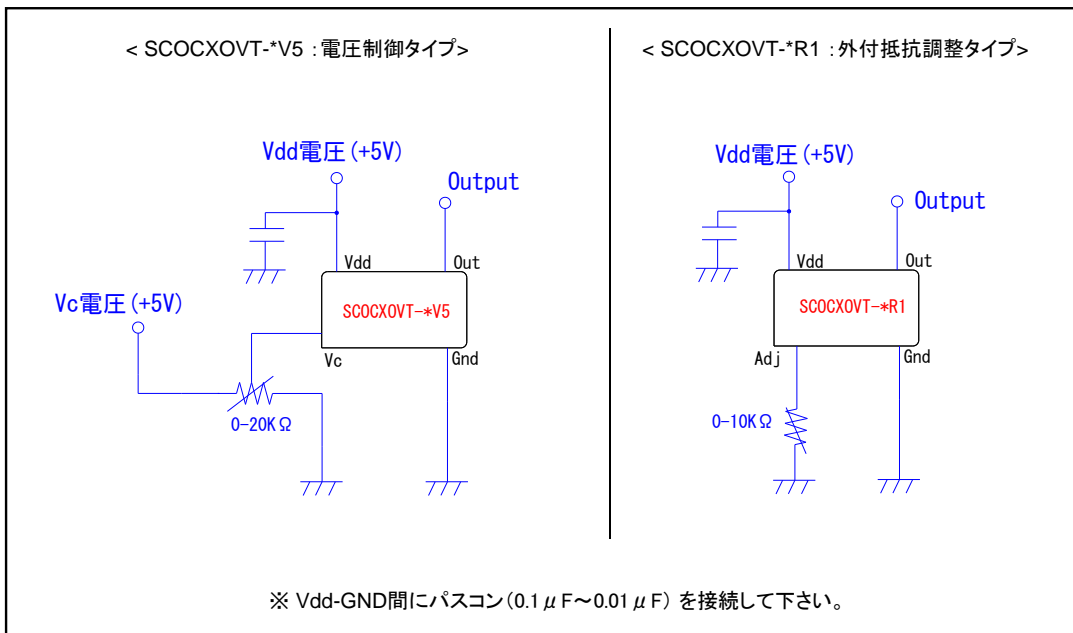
< SCOCXOVT-*V5 :電圧制御タイプ>

Vdd電圧(+5V)

Output

Vdd

Out

Vc電圧(+5V)

SCOCXOVT-*V5

Vc

Gnd

0-20KΩ

< SCOCXOVT-*R1 :外付抵抗調整タイプ>

Vdd電圧(+5V)

Output

Vdd

Out

SCOCXOVT-*R1

Adj

Gnd

0-10KΩ

※ Vdd-GND間にパスコン(0.1μF〜0.01μF) を接続して下さい。